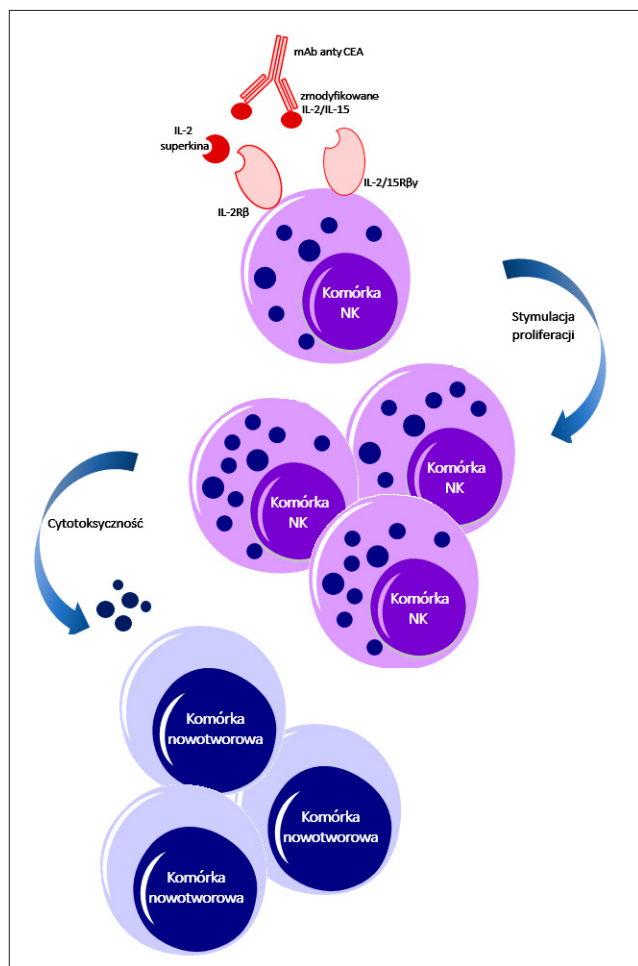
mAb anty CEA

zmodyfikowane IL-2/IL-15

IL-2 superkina

IL-2/15Rβγ

IL-2Rβ

Komórka NK

Stymulacja proliferacji

Komórka NK

Komórka NK

Komórka NK

Cytotoksyczność

Komórka nowotworowa

Komórka nowotworowa

Komórka nowotworowa